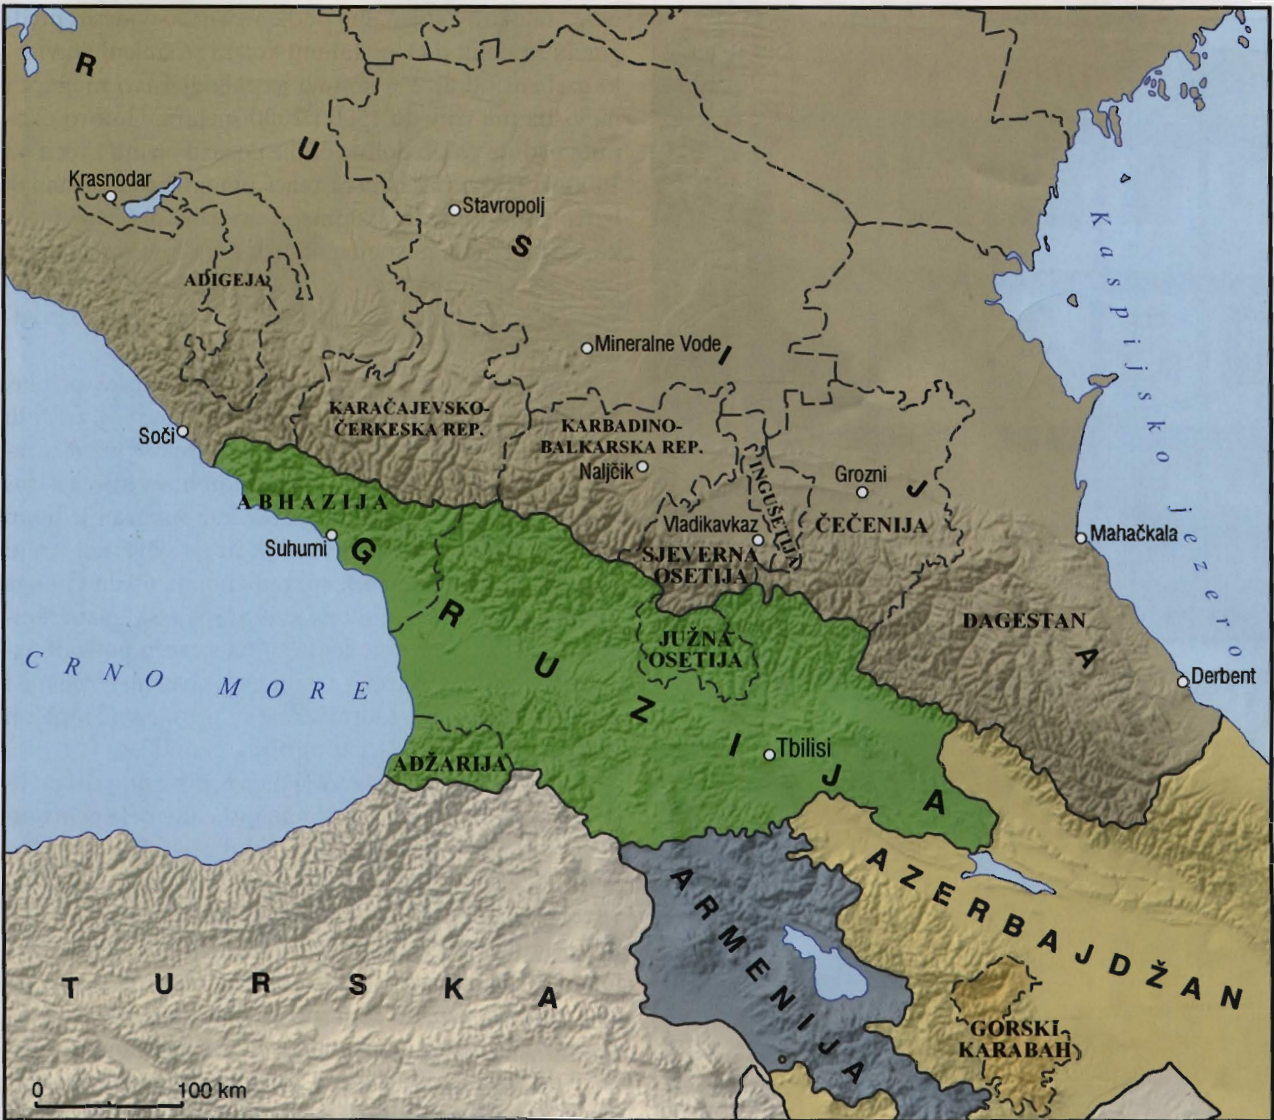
R U S I J A

Krasnodar

Stavropolj

ADIGEJA

Mineralne Vode

KARAČAJEVSKO-ČERKESKA REP.

KARBADINO-BALKARSKA REP.

Naljčik

Grozni

INGUŠETIJA

ČEČENIJA

Vladikavkaz

SJEVERNA OSETIJA

Soči

ABHAZIJA

Suhumi

G R U Z I J A

JUŽNA OSETIJA

Tbilisi

DAGESTAN

Mahačkala

Derbent

K a s p i j s k o j e z e r o

C R N O M O R E

ADŽARIJA

ARMENIJA

AZERBAJDŽAN

GORSKI KARABAH

T U R S K A

0

100 km